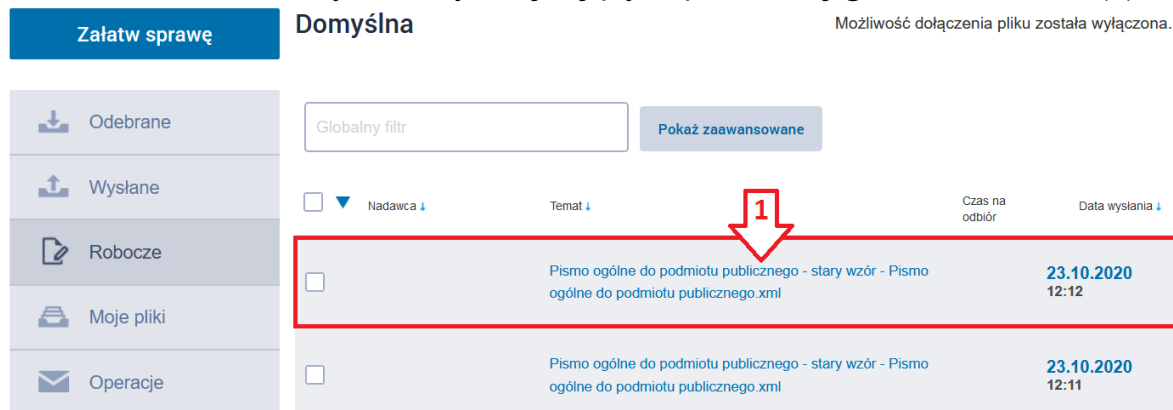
Załatw sprawę

Odebrane

Wysłane

Robocze

Moje pliki

Operacje

Domyślna

Możliwość dołączenia pliku została wyłączona.

Globalny filtr

Pokaż zaawansowane

| | Nadawca ↓ | Temat ↓ | Czas na odbiór | Data wysłania ↓ |
|---|---|---|---|---|
| | | Pismo ogólne do podmiotu publicznego - stary wzór - Pismo ogólne do podmiotu publicznego.xml | | 23.10.2020 12:12 |
| | | Pismo ogólne do podmiotu publicznego - stary wzór - Pismo ogólne do podmiotu publicznego.xml | | 23.10.2020 12:11 |

1